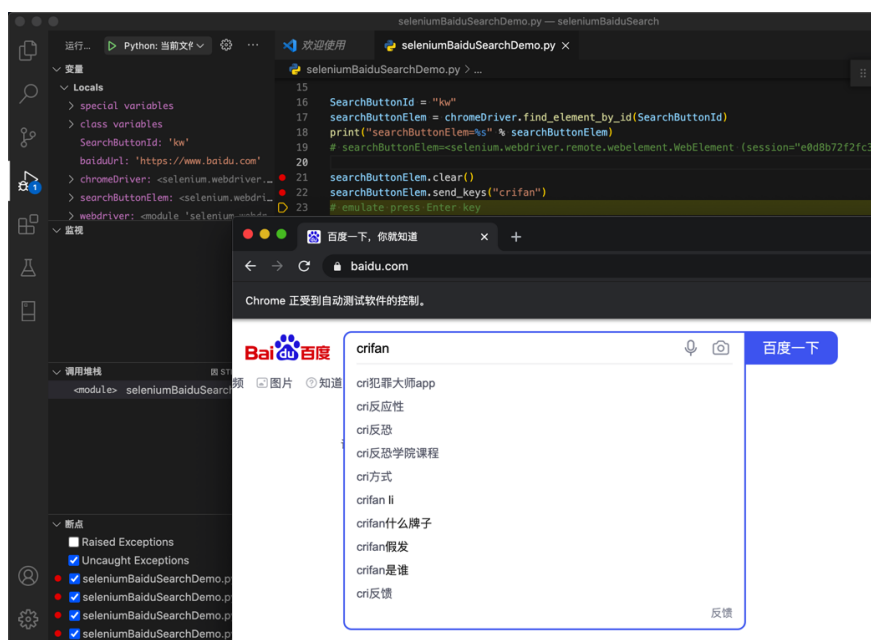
seleniumBaiduSearchDemo.py — seleniumBaiduSearch

运行... Python: 当前文件 ⚙ ···

欢迎使用

seleniumBaiduSearchDemo.py ×

seleniumBaiduSearchDemo.py > ...

变量

Locals

> special variables

> class variables

SearchButtonId: 'kw'

baiduUrl: 'https://www.baidu.com'

> chromeDriver: <selenium.webdriver...

> searchButtonElem: <selenium.webdri...

> webdriver: <module 'selenium.webdr...

监视

15

16 SearchButtonId = "kw"

17 searchButtonElem = chromeDriver.find_element_by_id(SearchButtonId)

18 print("searchButtonElem=%s" % searchButtonElem)

19 # searchButtonElem=<selenium.webdriver.remote.webelement.WebElement (session="e0d8b72f2fc3

20

21 searchButtonElem.clear()

22 searchButtonElem.send_keys("crifan")

23 # emulate press Enter key

百度一下，你就知道 ×

baidu.com

Chrome 正受到自动测试软件的控制。

Bai 百度

crifan

百度一下

cri犯罪大师app

cri反应性

cri反恐

cri反恐学院课程

cri方式

crifan li

crifan什么牌子

crifan假发

crifan是谁

cri反馈

反馈

频 图片 知道

调用堆栈

<module> seleniumBaiduSearch

断点

Raised Exceptions

Uncaught Exceptions

seleniumBaiduSearchDemo.py

seleniumBaiduSearchDemo.py

seleniumBaiduSearchDemo.py

seleniumBaiduSearchDemo.py